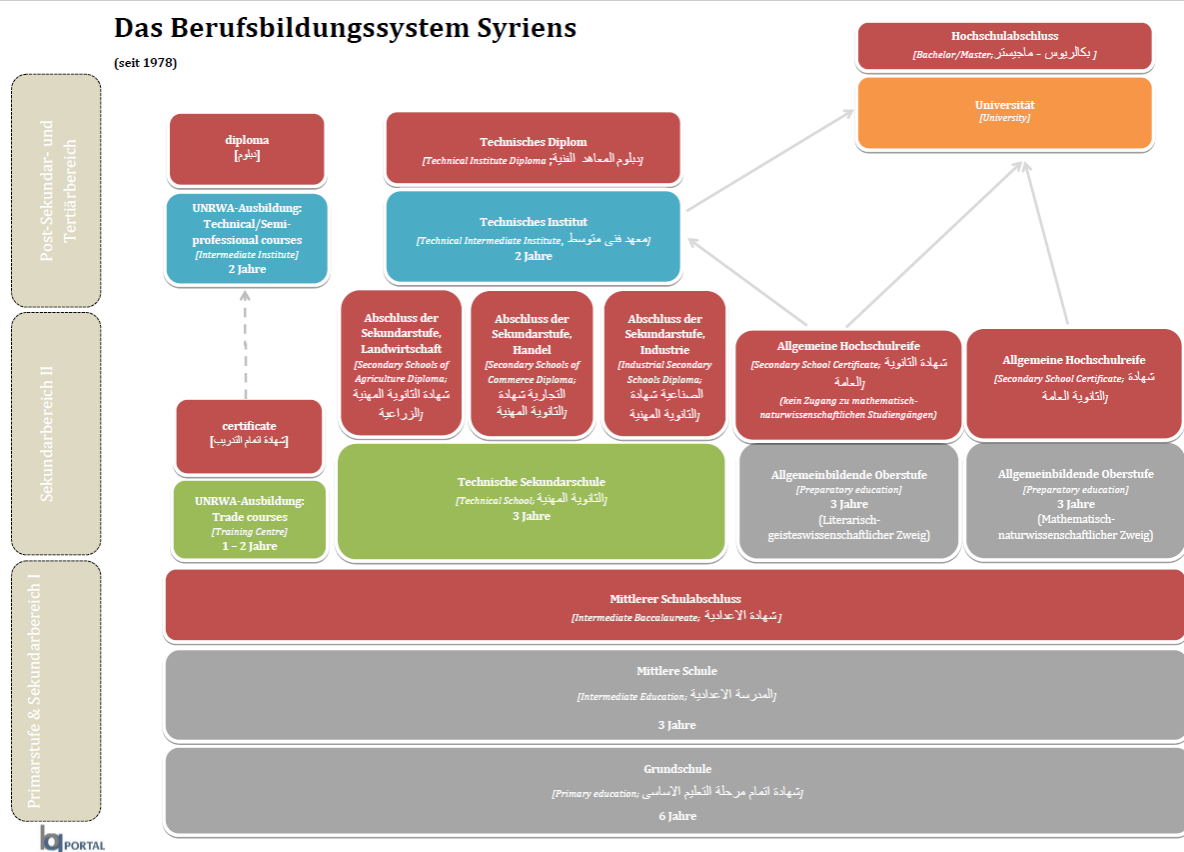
Das Berufsbildungssystem Syriens

(seit 1978)

Post-Sekundar- und Tertiärbereich

Sekundarbereich II

Primarstufe & Sekundarbereich I

Hochschulabschluss
[Bachelor/Master; بكالريوس - ماجيستر]

Universität
[University]

diploma
[دبلوم]

UNRWA-Ausbildung: Technical/Semi-professional courses
[Intermediate Institute]
2 Jahre

Technisches Diplom
[Technical Institute Diploma; دبلوم المعاهد الفنية]

Technisches Institut
[Technical Intermediate Institute, معهد فني متوسط]
2 Jahre

Abschluss der Sekundarstufe, Landwirtschaft
[Secondary Schools of Agriculture Diploma; شهادة الثانوية المهنية الزراعية]

Abschluss der Sekundarstufe, Handel
[Secondary Schools of Commerce Diploma; التجارية شهادة الثانوية المهنية]

Abschluss der Sekundarstufe, Industrie
[Industrial Secondary Schools Diploma; الصناعية شهادة الثانوية المهنية]

Allgemeine Hochschulreife
[Secondary School Certificate; شهادة الثانوية العامة]
(kein Zugang zu mathematisch-naturwissenschaftlichen Studiengängen)

Allgemeine Hochschulreife
[Secondary School Certificate; شهادة الثانوية العامة]

certificate
[شهادة اتمام التدريب]

UNRWA-Ausbildung: Trade courses
[Training Centre]
1 – 2 Jahre

Technische Sekundarschule
[Technical School; الثانوية المهنية]
3 Jahre

Allgemeinbildende Oberstufe
[Preparatory education]
3 Jahre
(Literarisch-geisteswissenschaftlicher Zweig)

Allgemeinbildende Oberstufe
[Preparatory education]
3 Jahre
(Mathematisch-naturwissenschaftlicher Zweig)

Mittlerer Schulabschluss
[Intermediate Baccalaureate; شهادة الاعدادية]

Mittlere Schule
[Intermediate Education; المدرسة الاعدادية]
3 Jahre

Grundschule
[Primary education; شهادة اتمام مرحلة التعليم الاساسي]
6 Jahre

PORTAL